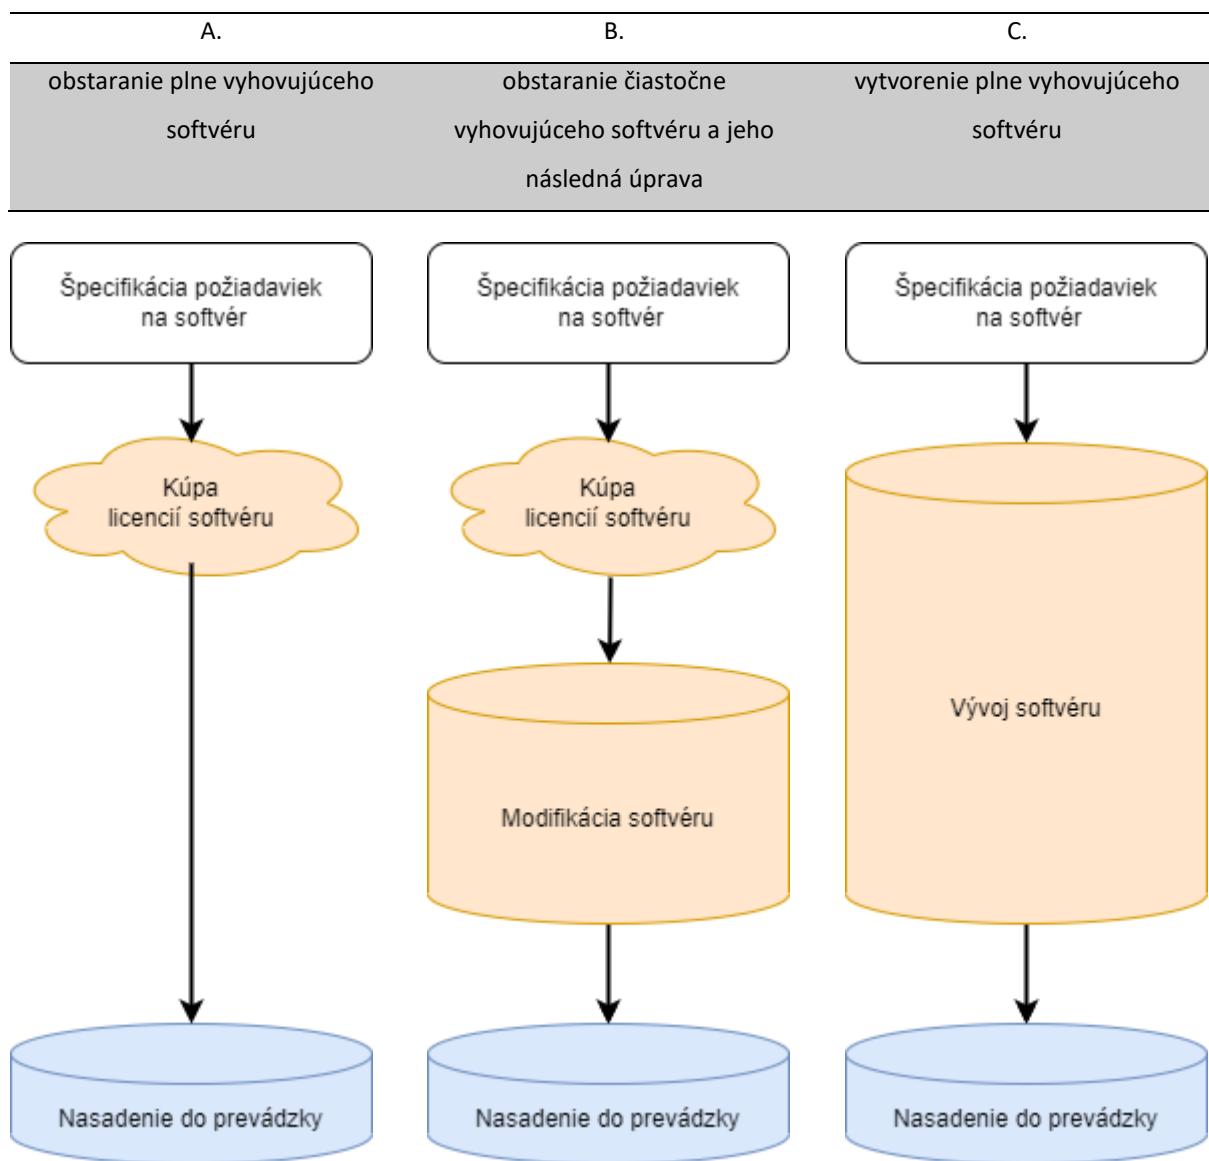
| A. | B. | C. |
|---|---|---|
| obstaranie plne vyhovujúceho softvéru | obstaranie čiastočne vyhovujúceho softvéru a jeho následná úprava | vytvorenie plne vyhovujúceho softvéru |

Špecifikácia požiadaviek na softvér

Kúpa licencií softvéru

Nasadenie do prevádzky

Špecifikácia požiadaviek na softvér

Kúpa licencií softvéru

Modifikácia softvéru

Nasadenie do prevádzky

Špecifikácia požiadaviek na softvér

Vývoj softvéru

Nasadenie do prevádzky